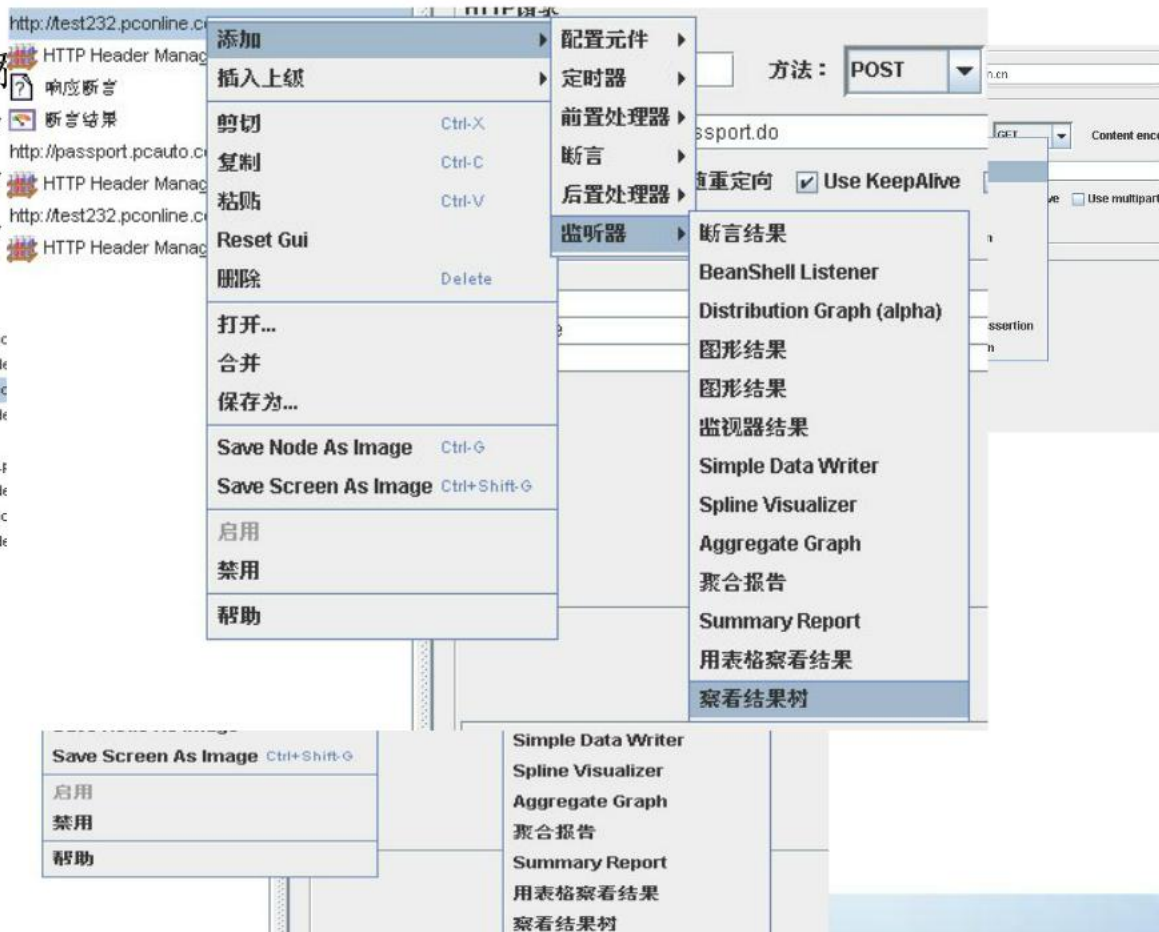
http://test232.pconline.c
HTTP Header Manag
响应断言
断言结果
http://passport.pcauto.c
HTTP Header Manag
http://test232.pconline.c
HTTP Header Manag

添加
插入上级
剪切 Ctrl-X
复制 Ctrl-C
粘贴 Ctrl-V
Reset Gui
删除 Delete
打开...
合并
保存为...
Save Node As Image Ctrl-G
Save Screen As Image Ctrl+Shift-G
启用
禁用
帮助

配置元件
定时器
前置处理器
断言
后置处理器
监听器

方法： POST
ssport.do
随重定向 Use KeepAlive
Content enc
Use multipart
ssertion

断言结果
BeanShell Listener
Distribution Graph (alpha)
图形结果
图形结果
监视器结果
Simple Data Writer
Spline Visualizer
Aggregate Graph
聚合报告
Summary Report
用表格察看结果
察看结果树

Save Screen As Image Ctrl+Shift-G
启用
禁用
帮助

Simple Data Writer
Spline Visualizer
Aggregate Graph
聚合报告
Summary Report
用表格察看结果
察看结果树